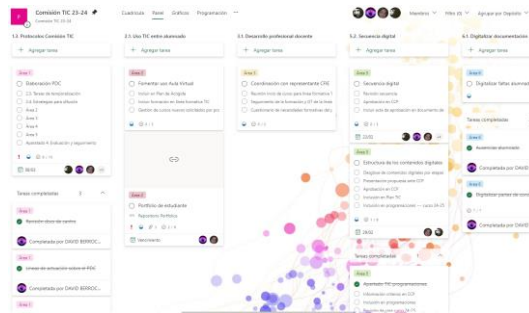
Comisión TIC 23-24
Comisión TIC 23-24

Cuadrícula Panel Gráficos Programación ···

Miembros Filtro (0) Agrupar por Depósito

1.3. Protocolos Comisión TIC ···
+ Agregar tarea

Área 1
Elaboración PDC
Tareas de temporalización
2.4 Estrategias para difusión
Área 2
Área 3
Área 4
Área 5
Apartado 4. Evaluación y seguimiento
0 / 10
30/03

Tareas completadas 2
Revisión datos de centro
Completada por DAVID BERROC...
Lineal de actuación sobre el PDC
Completada por DAVID BERROC...

2.5. Uso TIC entre alumnado ···
+ Agregar tarea

Área 1
Fomentar uso Aula Virtual
Incluir en Plan de Acogida
Incluir formación en Aula formativa TIC
Diseñar de cursos nuevos adaptados por gru...
0 / 3

Área 5
Portfolio de estudiante
Repositorio Portfolio
Vencimiento

3.1. Desarrollo profesional docente ···
+ Agregar tarea

Área 3
Coordinación con representante CFIE
Reunión inicio de curso para línea formativa T
Seguimiento de la formación y UT de la línea
Cuantificación de necesidades formativas del p...
0 / 3

5.2. Secuencia digital ···
+ Agregar tarea

Área 3
Secuencia digital
Revisión secuencia
Aprobación en CCP
Aprobación en Claustro
Inclusión en web de aprobación en documento de
22/02

Área 3
Estructura de los contenidos digitales
Diseño de contenidos digitales por etapa
Presentación propuesta ante CCP
Aprobación en CCP
Inclusión en Plan TIC
Inclusión en programaciones — curso 24-25
1 / 6
29/02

Tareas completadas 1
Apartado TIC programaciones
Información recibida en CCP
Supervisión de la entrega ...

6.1. Digitalizar documentación ···
+ Agregar tarea

Área 6
Digitalizar faltas alumnado

Tareas completadas
Ausencias alumnado
Completada por DAVID BERROC...
Área 6
Digitalizar partes de conv...
1 / 1
Completada por DAVID BERROC...